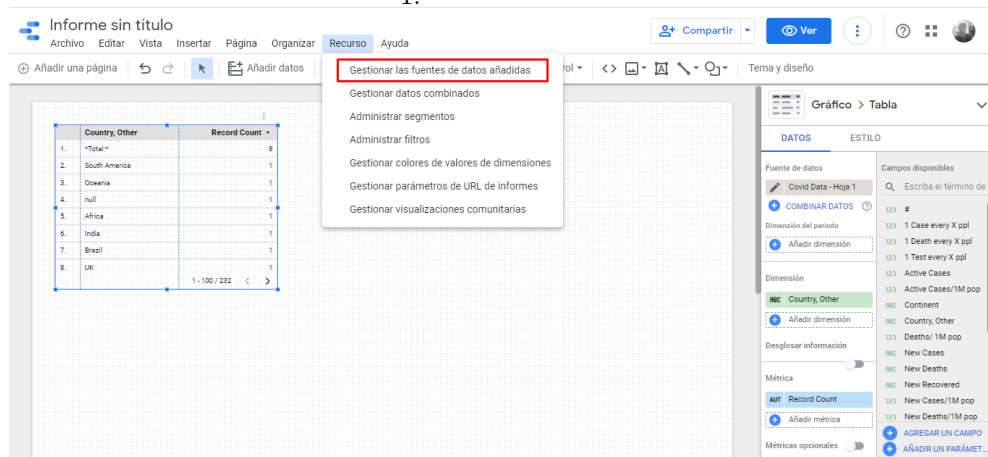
1.

Informe sin título
Archivo Editar Vista Insertar Página Organizar Recurso Ayuda

Compartir
Ver

Añadir una página
Añadir datos
rol
Tema y diseño

Gestionar las fuentes de datos añadidas
Gestionar datos combinados
Administrar segmentos
Administrar filtros
Gestionar colores de valores de dimensiones
Gestionar parámetros de URL de informes
Gestionar visualizaciones comunitarias

| | Country, Other | Record Count |
|---|---|---|
| 1. | *Total:* | 8 |
| 2. | South America | 1 |
| 3. | Oceania | 1 |
| 4. | null | 1 |
| 5. | Africa | 1 |
| 6. | India | 1 |
| 7. | Brazil | 1 |
| 8. | UK | 1 |

1 - 100 / 232

Gráfico > Tabla
DATOS ESTILO

Fuente de datos
Covid Data - Hoja 1
COMBINAR DATOS
Dimensión del periodo
Añadir dimensión
Dimensión
ABC Country, Other
Añadir dimensión
Desglosar información
Métrica
AUT Record Count
Añadir métrica
Métricas opcionales

Campos disponibles
Escriba el término de
123 #
123 1 Case every X ppl
123 1 Death every X ppl
123 1 Test every X ppl
123 Active Cases
123 Active Cases/1M pop
ABC Continent
ABC Country, Other
123 Deaths/ 1M pop
ABC New Cases
ABC New Deaths
ABC New Recovered
123 New Cases/1M pop
123 New Deaths/1M pop
AGREGAR UN CAMPO
AÑADIR UN PARÁMET...